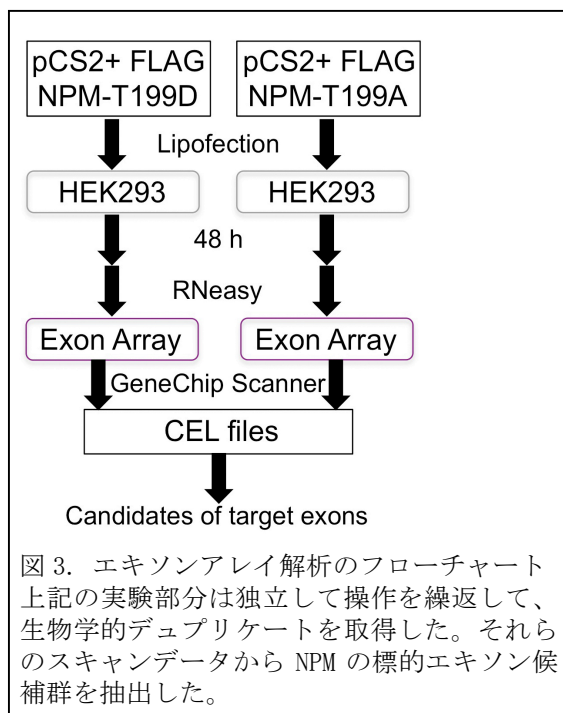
pCS2+ FLAG NPM-T199D

pCS2+ FLAG NPM-T199A

Lipofection

HEK293

HEK293

48 h

RNeasy

Exon Array

Exon Array

GeneChip Scanner

CEL files

Candidates of target exons

図 3. エキソンアレイ解析のフローチャート
上記の実験部分は独立して操作を繰返して、生物学的デュプリケートを取得した。それらのスキャンデータから NPM の標的エキソン候補群を抽出した。